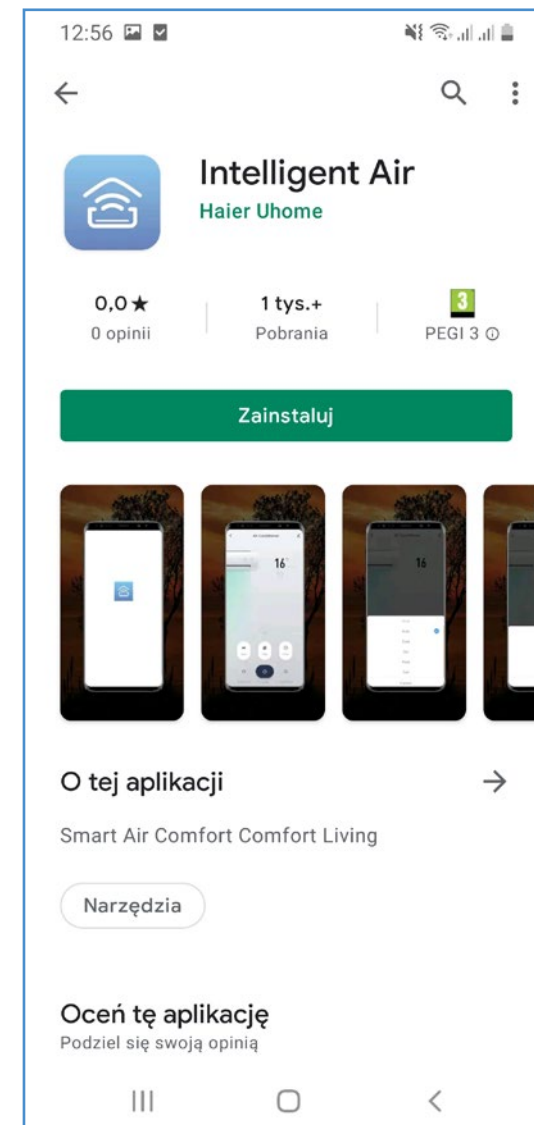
12:56

Intelligent Air
Haier Uhome

0,0 ★
0 opinii

1 tys.+
Pobrania

3
PEGI 3 ⓘ

Zainstaluj

16°

16

O tej aplikacji

Smart Air Comfort Comfort Living

Narzędzia

Oceń tę aplikację
Podziel się swoją opinią